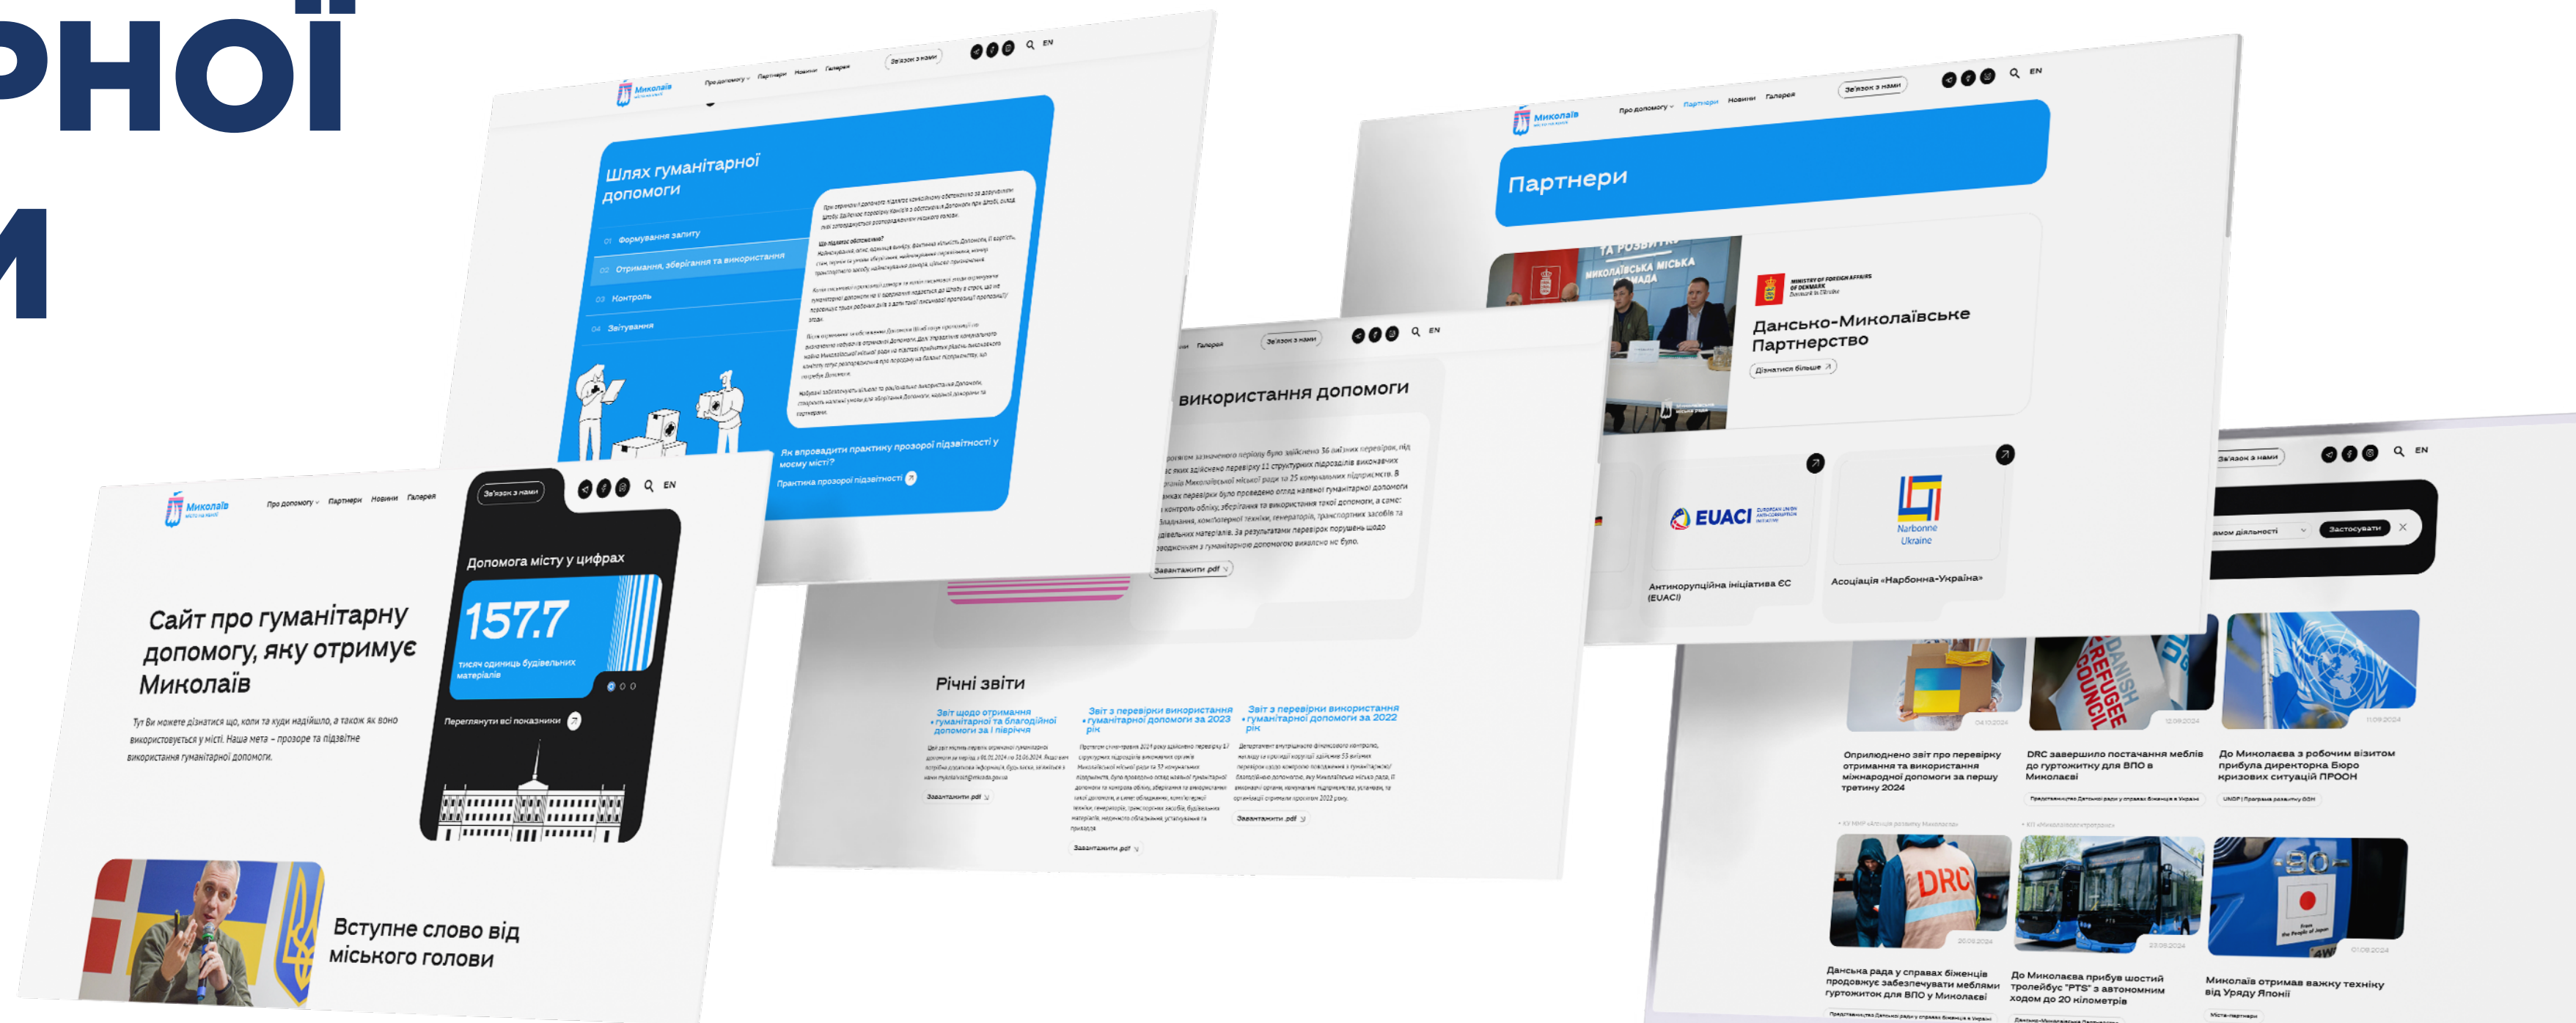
РНОЇ
И

Миколаїв
Про допомогу Партнери Новини Галерея
Зв'язок з нами
EN

Шлях гуманітарної допомоги
01 Формування запиту
02 Отримання, зберігання та використання
03 Контроль
04 Звітування

Як впровадити практику прозорої підзвітності у моєму місті?
Практика прозорої підзвітності

Сайт про гуманітарну допомогу, яку отримує Миколаїв

Тут Ви можете дізнатися що, коли та куди надійшло, а також як воно використовується у місті. Наша мета – прозоре та підзвітне використання гуманітарної допомоги.

Допомога місту у цифрах
157.7
тисяч одиниць будівельних матеріалів
Переглянути всі показники

Вступне слово від міського голови

використання допомоги
Завантажити pdf

Річні звіти
Звіт щодо отримання гуманітарної та благодійної допомоги за І півріччя
Завантажити pdf
Звіт з перевірки використання гуманітарної допомоги за 2023 рік
Завантажити pdf
Звіт з перевірки використання гуманітарної допомоги за 2022 рік
Завантажити pdf

Партнери
Дансько-Миколаївське Партнерство
Дізнатися більше
EUACI
Антикорупційна ініціатива ЄС (EUACI)
Narbonne Ukraine
Асоціація «Нарбонна-Україна»

Застосувати

Оприлюднено звіт про перевірку отримання та використання міжнародної допомоги за першу третину 2024
DRC завершило постачання меблів до гуртожитку для ВПО в Миколаєві
До Миколаєва з робочим візитом прибула директорка Бюро кризових ситуацій ПРООН
Данська рада у справах біженців продовжує забезпечувати меблями гуртожиток для ВПО у Миколаєві
До Миколаєва прибув шостий тролейбус "PTS" з автономним ходом до 20 кілометрів
Миколаїв отримав важку техніку від Уряду Японії